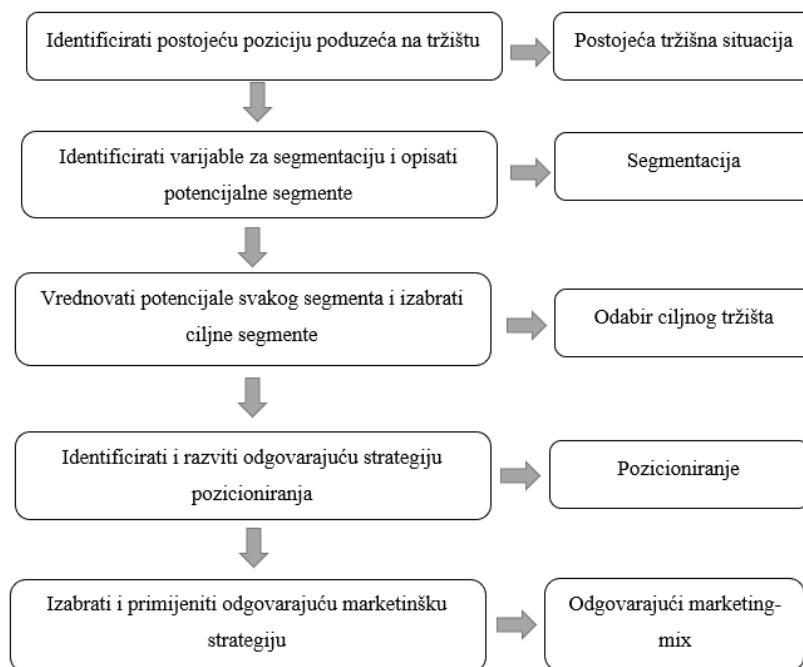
Identificirati postojeću poziciju poduzeća na tržištu

Postojeća tržišna situacija

Identificirati varijable za segmentaciju i opisati potencijalne segmente

Segmentacija

Vrednovati potencijale svakog segmenta i izabrati ciljne segmente

Odabir ciljnog tržišta

Identificirati i razviti odgovarajuću strategiju pozicioniranja

Pozicioniranje

Izabrati i primijeniti odgovarajuću marketinšku strategiju

Odgovarajući marketing-mix